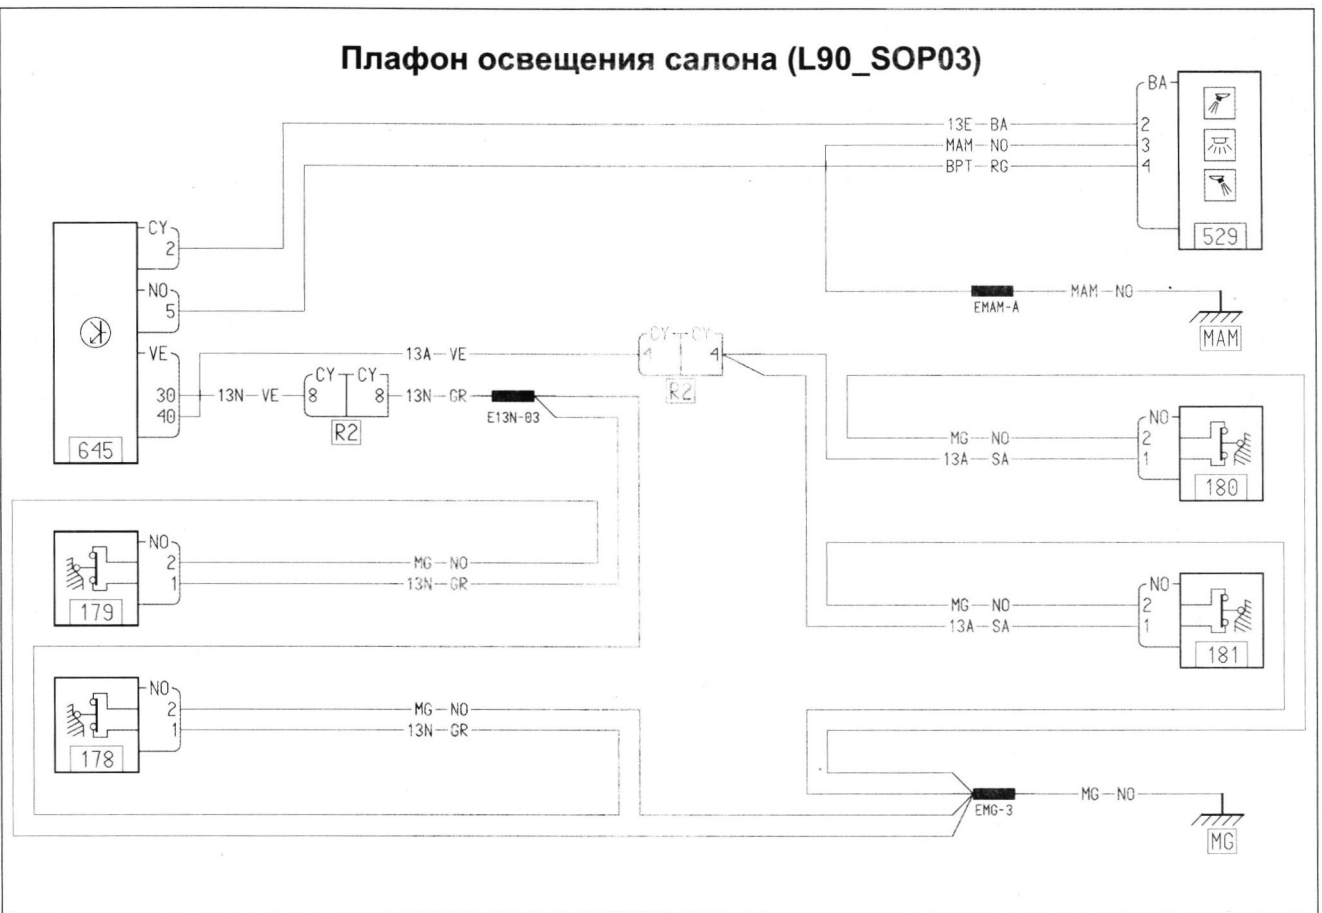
Плафон освещения салона (L90_SOP03)

BA
13E — BA
2
MAM — NO
3
BPT — RG
4
529

CY
2
NO
5
VE
30
40
645

EMAM-A
MAM — NO
MAM

13A — VE
CY
CY
4
4
R2

13N — VE
CY
CY
8
8
13N — GR
R2
E13N-03

NO
MG — NO
2
13A — SA
1
180

NO
2
MG — NO
1
13N — GR
179

NO
MG — NO
2
13A — SA
1
181

NO
2
MG — NO
1
13N — GR
178

EMG-3
MG — NO
MG